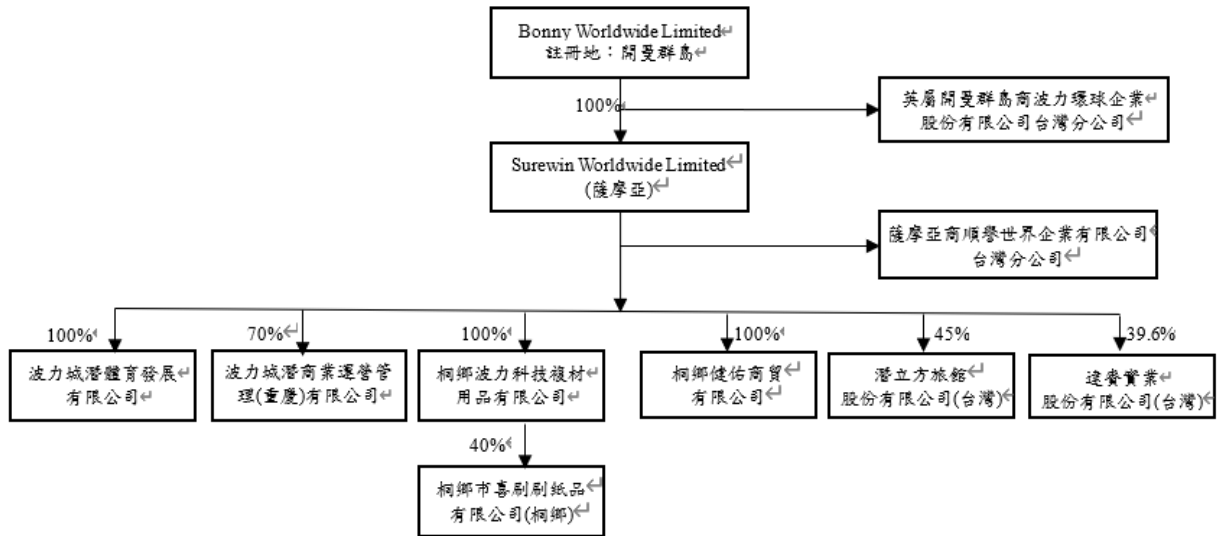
Bonny Worldwide Limited
註冊地：開曼群島

100%

英屬開曼群島商波力環球企業股份有限公司台灣分公司

Surewin Worldwide Limited
(薩摩亞)

薩摩亞商順譽世界企業有限公司台灣分公司

100%
波力城潛體育發展有限公司

70%
波力城潛商業運營管理(重慶)有限公司

100%
桐鄉波力科技複材用品有限公司

40%
桐鄉市嘉刷刷紙品有限公司(桐鄉)

100%
桐鄉健佑商貿有限公司

45%
潛立方旅館股份有限公司(台灣)

39.6%
達賽實業股份有限公司(台灣)